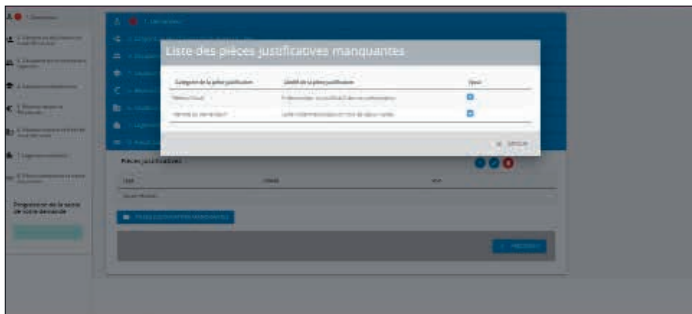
Liste des pièces justificatives manquantes

| Catégorie de la pièce justificative | Libellé de la pièce justificative | Ajout |
|---|---|---|
| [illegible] | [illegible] | |
| Permis de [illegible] | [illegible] | |

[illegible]

Pièces justificatives

Progression de la saisie de votre demande